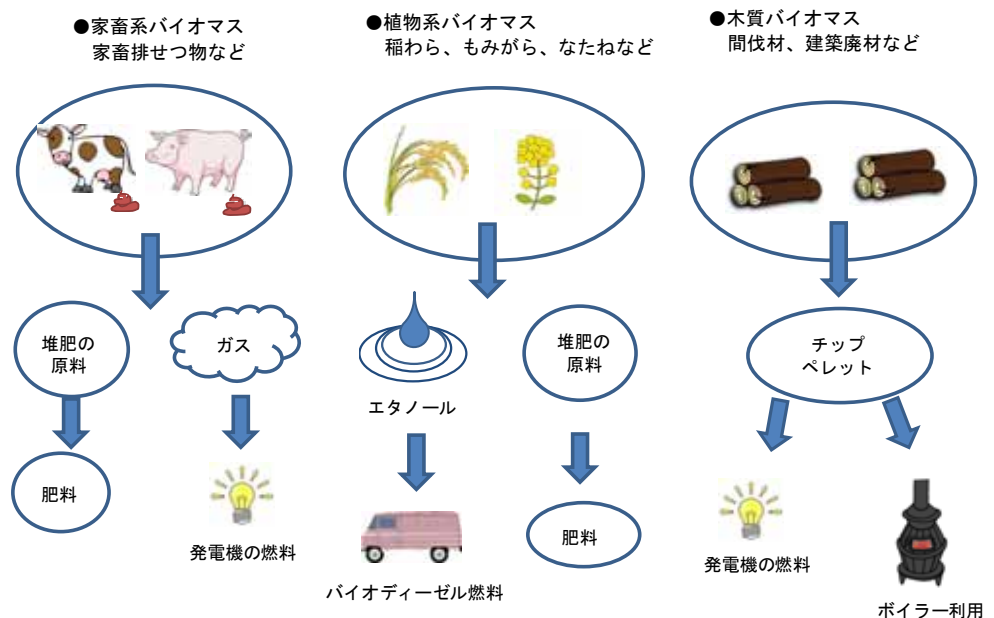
●家畜系バイオマス
家畜排せつ物など

●植物系バイオマス
稲わら、もみがら、なたねなど

●木質バイオマス
間伐材、建築廃材など

堆肥の原料

ガス

肥料

発電機の燃料

エタノール

堆肥の原料

バイオディーゼル燃料

肥料

チップ
ペレット

発電機の燃料

ボイラー利用